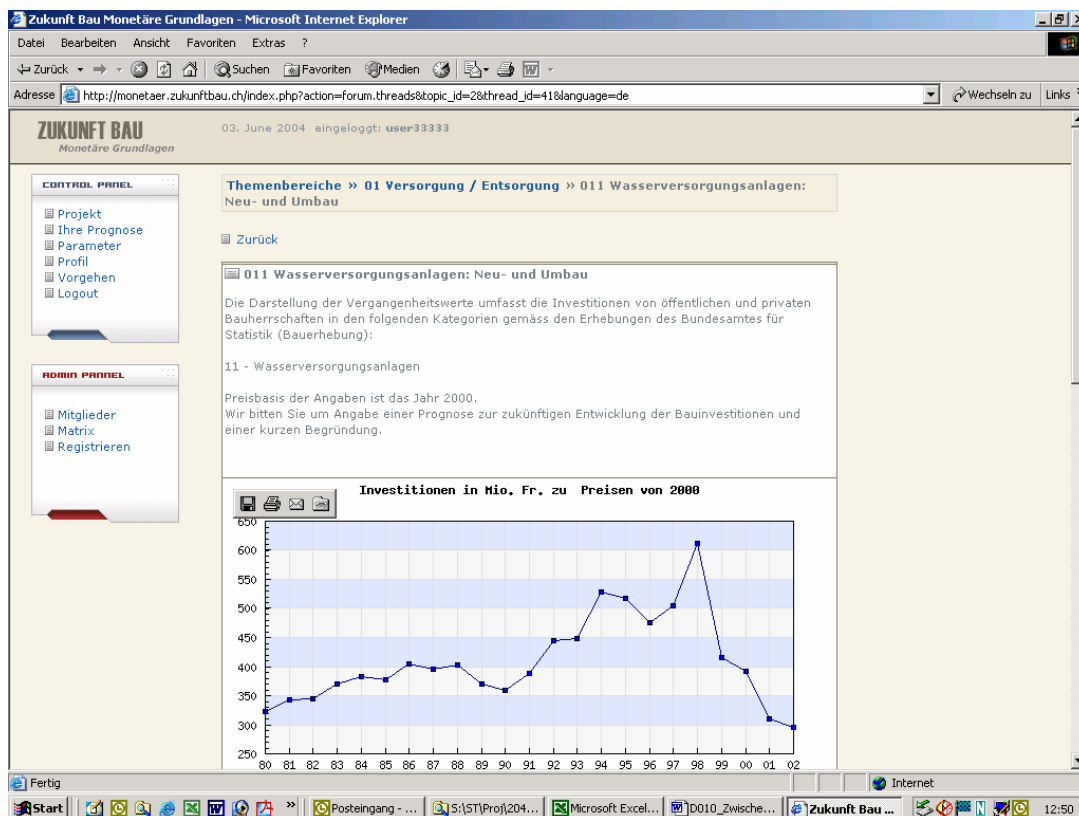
Zukunft Bau Monetäre Grundlagen - Microsoft Internet Explorer

Datei Bearbeiten Ansicht Favoriten Extras ?

Zurück Suchen Favoriten Medien

Adresse http://monetaer.zukunftbau.ch/index.php?action=forum.threads&topic_id=2&thread_id=41&language=de Wechseln zu Links

ZUKUNFT BAU
Monetäre Grundlagen

03. June 2004 eingeloggt: user33333

CONTROL PANEL
Projekt
Ihre Prognose
Parameter
Profil
Vorgehen
Logout

ADMIN PANNEL
Mitglieder
Matrix
Registrieren

Themenbereiche » 01 Versorgung / Entsorgung » 011 Wasserversorgungsanlagen: Neu- und Umbau

Zurück

011 Wasserversorgungsanlagen: Neu- und Umbau

Die Darstellung der Vergangenheitswerte umfasst die Investitionen von öffentlichen und privaten Bauherrschaften in den folgenden Kategorien gemäss den Erhebungen des Bundesamtes für Statistik (Bauerhebung):

11 - Wasserversorgungsanlagen

Preisbasis der Angaben ist das Jahr 2000.
Wir bitten Sie um Angabe einer Prognose zur zukünftigen Entwicklung der Bauinvestitionen und einer kurzen Begründung.

Investitionen in Mio. Fr. zu Preisen von 2000

650
600
550
500
450
400
350
300
250

80 81 82 83 84 85 86 87 88 89 90 91 92 93 94 95 96 97 98 99 00 01 02

Fertig Internet

Start Posteingang - ... S:\ST\Proj\204... Microsoft Excel... D010_Zwische... Zukunft Bau ... 12:50